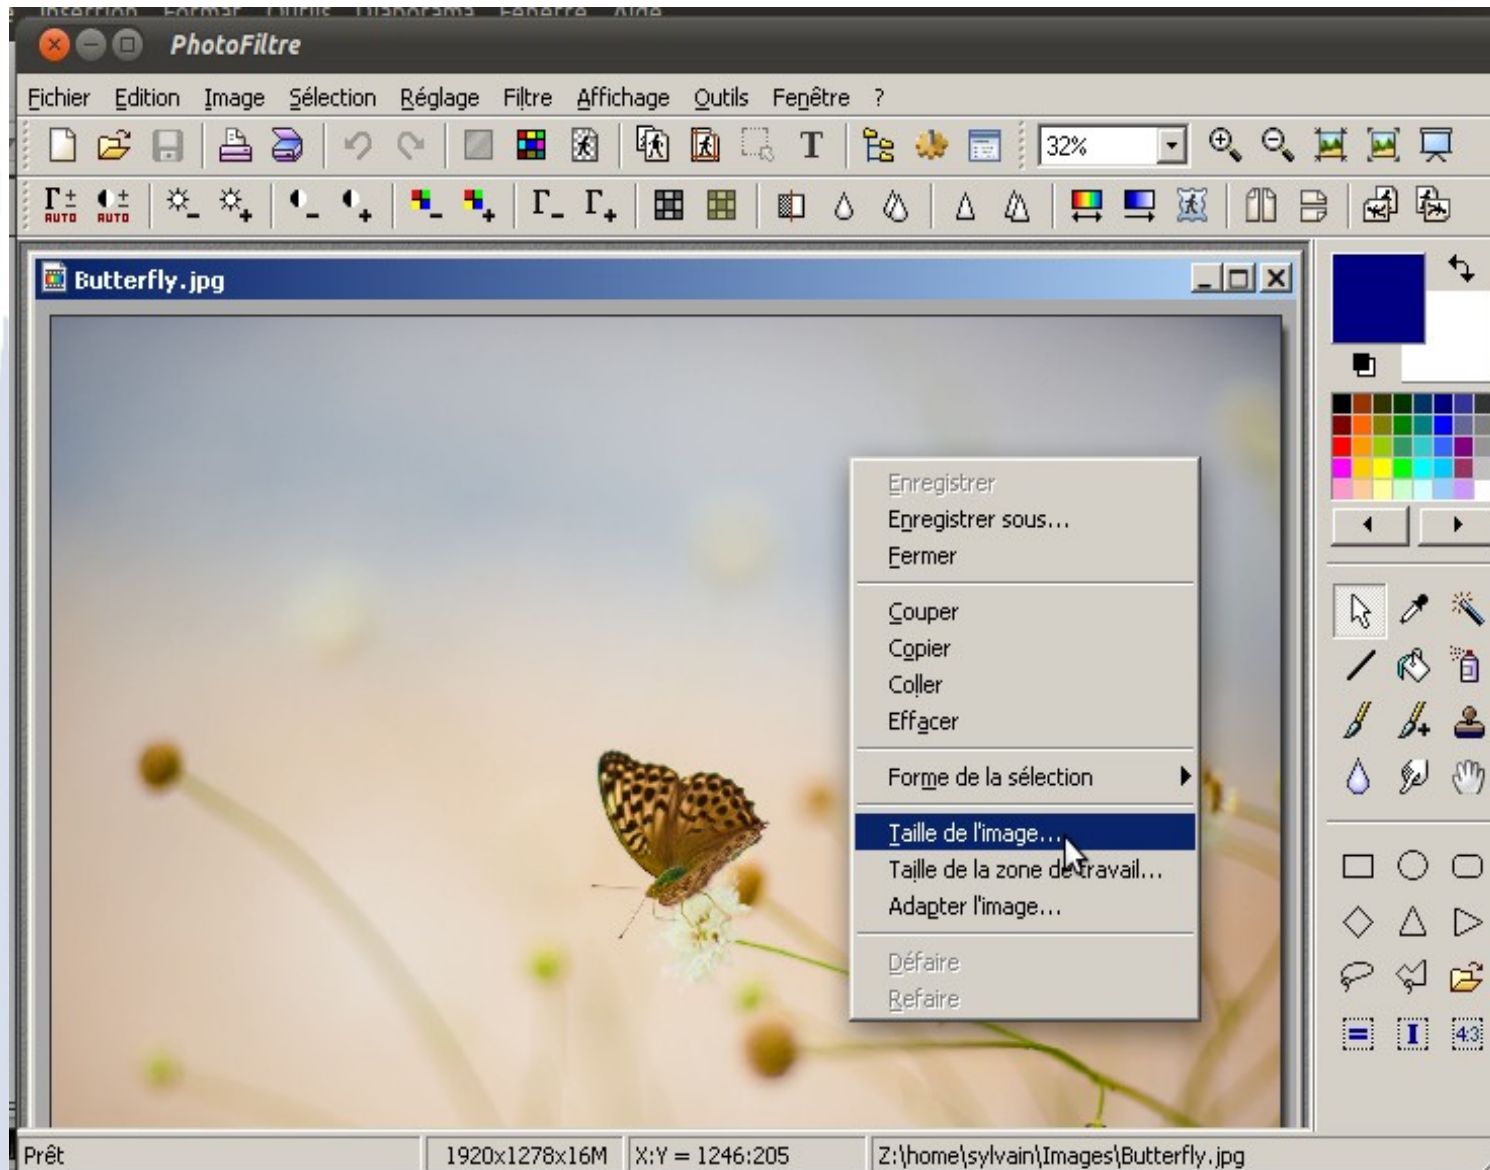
Insertion Format Outils Diaporama Fenêtre Aide

PhotoFiltre

Fichier Edition Image Sélection Réglage Filtre Affichage Outils Fenêtre ?

32%

AUTO AUTO

T

Butterfly.jpg

Enregistrer
Enregistrer sous…
Fermer
Couper
Copier
Coller
Effacer
Forme de la sélection
Taille de l'image…
Taille de la zone de travail…
Adapter l'image…
Défaire
Refaire

43

Prêt | 1920x1278x16M | X:Y = 1246:205 | Z:\home\sylvain\Images\Butterfly.jpg